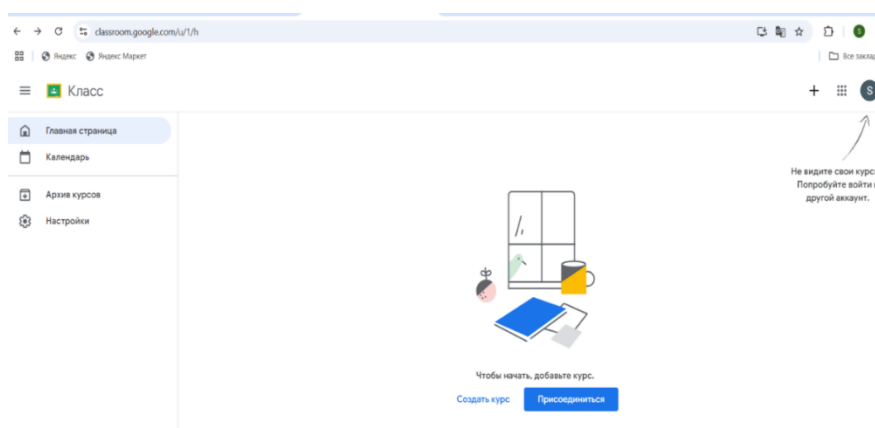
classroom.google.com/u/1/h

Яндекс Яндекс Маркет

Все заклад

Класс

S

Главная страница
Календарь
Архив курсов
Настройки

Не видите свои курс
Попробуйте войти
другой аккаунт.

Чтобы начать, добавьте курс.

Создать курс
Присоединиться